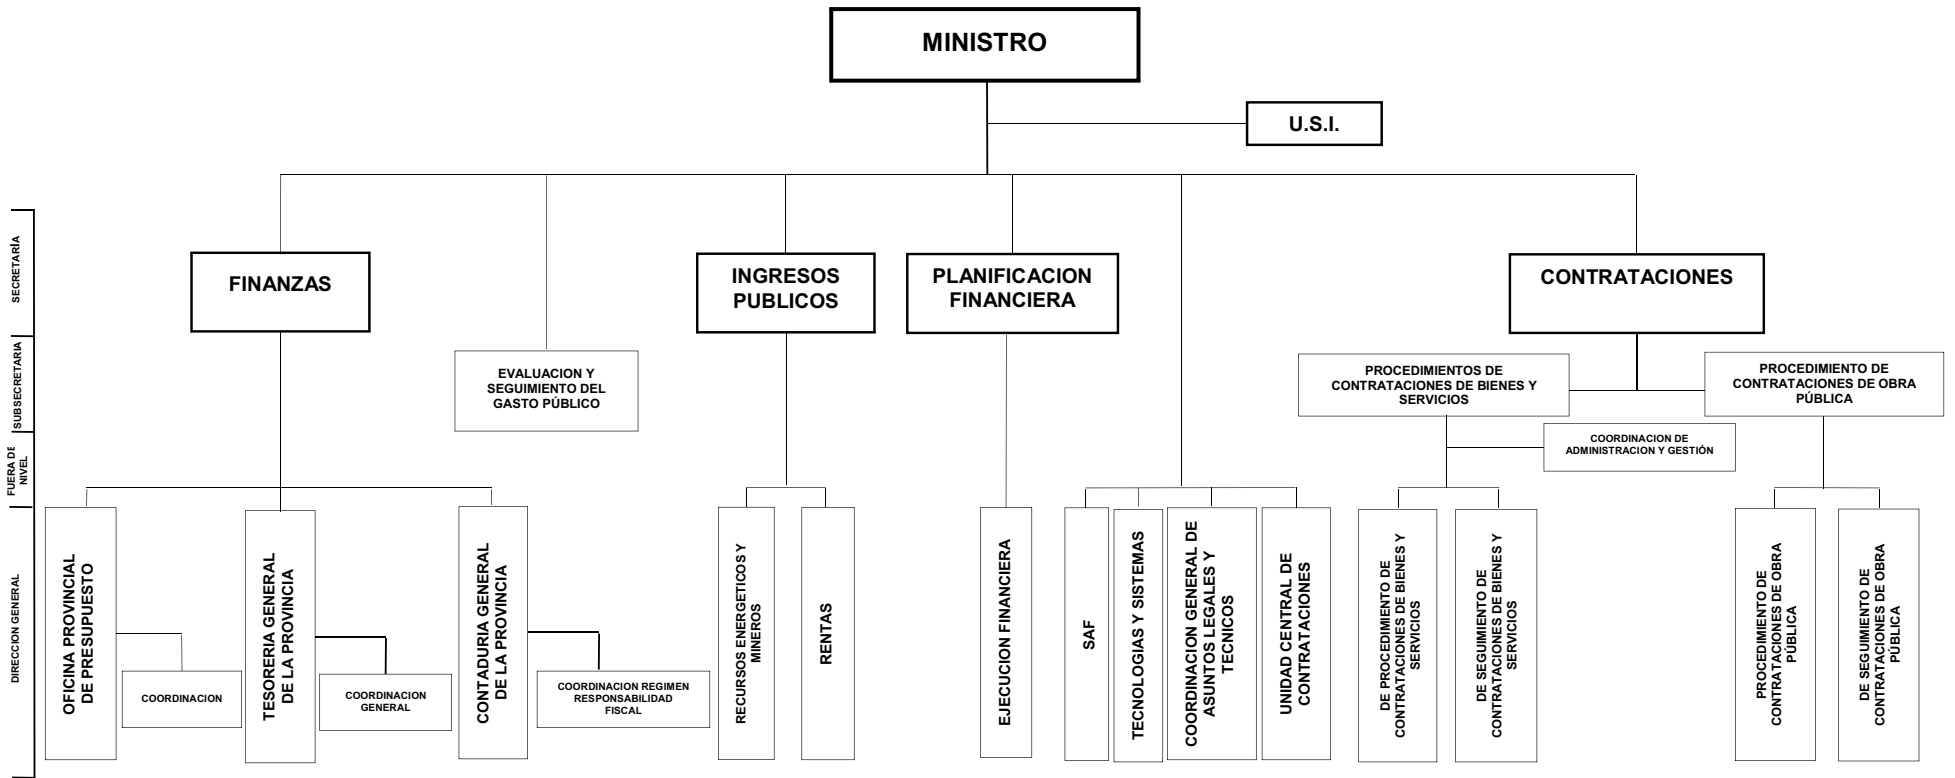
MINISTRO

U.S.I.

SECRETARÍA

SUBSECRETARIA

FUERA DE NIVEL

DIRECCION GENERAL

FINANZAS

EVALUACION Y SEGUIMIENTO DEL GASTO PÚBLICO

INGRESOS PUBLICOS

PLANIFICACION FINANCIERA

CONTRATACIONES

PROCEDIMIENTOS DE CONTRATACIONES DE BIENES Y SERVICIOS

PROCEDIMIENTO DE CONTRATACIONES DE OBRA PÚBLICA

COORDINACION DE ADMINISTRACION Y GESTIÓN

OFICINA PROVINCIAL DE PRESUPUESTO

COORDINACION

TESORERIA GENERAL DE LA PROVINCIA

COORDINACION GENERAL

CONTADURIA GENERAL DE LA PROVINCIA

COORDINACION REGIMEN RESPONSABILIDAD FISCAL

RECURSOS ENERGETICOS Y MINEROS

RENTAS

EJECUCION FINANCIERA

SAF

TECNOLOGIAS Y SISTEMAS

COORDINACION GENERAL DE ASUNTOS LEGALES Y TECNICOS

UNIDAD CENTRAL DE CONTRATACIONES

DE PROCEDIMIENTO DE CONTRATACIONES DE BIENES Y SERVICIOS

DE SEGUIMIENTO DE CONTRATACIONES DE BIENES Y SERVICIOS

PROCEDIMIENTO DE CONTRATACIONES DE OBRA PÚBLICA

DE SEGUIMIENTO DE CONTRATACIONES DE OBRA PÚBLICA